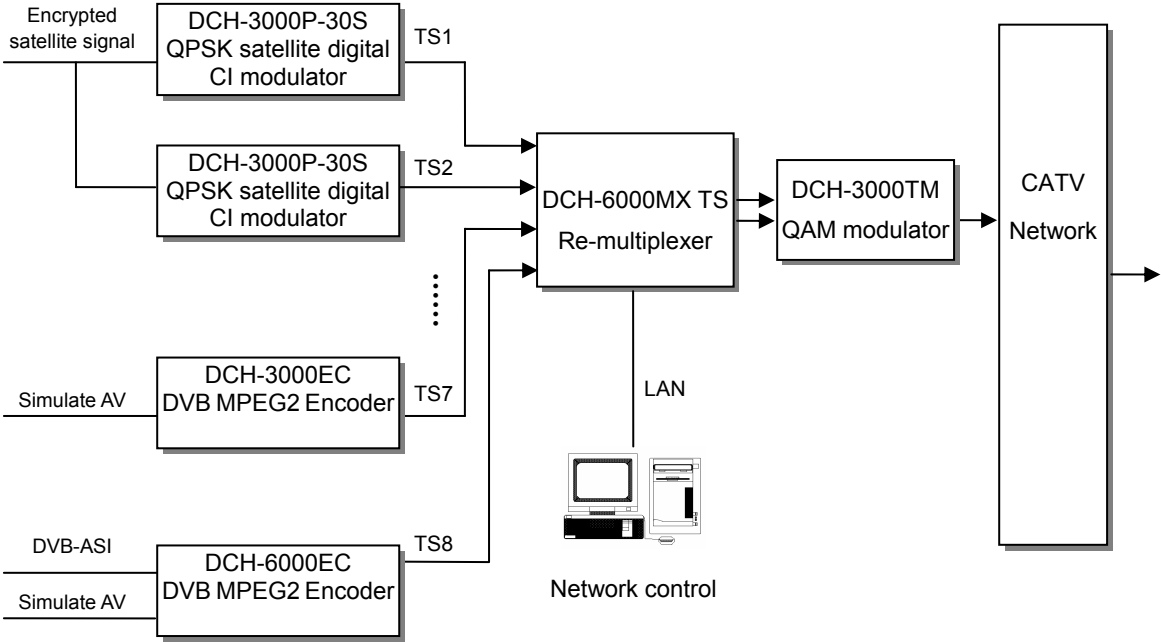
Encrypted satellite signal

DCH-3000P-30S
QPSK satellite digital
CI modulator

TS1

DCH-3000P-30S
QPSK satellite digital
CI modulator

TS2

DCH-6000MX TS
Re-multiplexer

DCH-3000TM
QAM modulator

CATV
Network

Simulate AV

DCH-3000EC
DVB MPEG2 Encoder

TS7

LAN

DVB-ASI

Simulate AV

DCH-6000EC
DVB MPEG2 Encoder

TS8

Network control